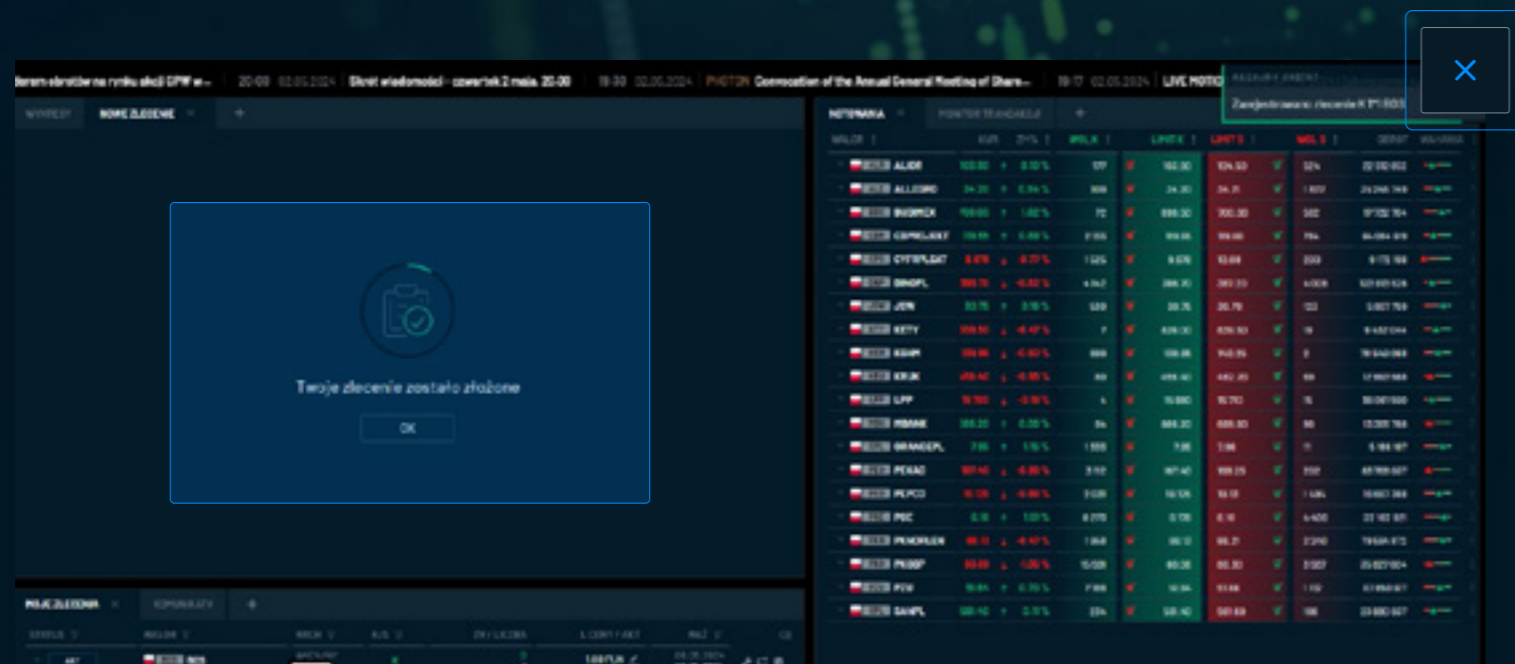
obrotów na rynku akcji GPW w... 20:09 02.05.2024 Skrót wiadomości - czwartek 2 maja, 20:00 19:30 02.05.2024 PHOTON Convocation of the Annual General Meeting of Share... 19:17 02.05.2024 LIVE MOTIO

WYKRESY NOWE ZLECENIE +

Twoje zlecenie zostało złożone

OK

NOTOWANIA × MONITOR TRANSAKCJI +

WALOR KURS ZM% WOL K LIMIT K LIMIT S WOL S OBRÓT WYKRES

ALIOR
ALLEGRO
BUDIMEX
CDPROJEKT
CYFRPLSAT
DINOPL
JSW
KETY
KGHM
KRUK
LPP
MBANK
ORANGEPL
PEKAO
PEPCO
PGE
PKNORLEN
PKOBP
PZU
SANPL

Zarejestrowano zlecenie

MOJE ZLECENIA × KOMUNIKATY +

STATUS WALOR KIERUNEK ILOŚĆ LIMIT / AKT WAŻ

×